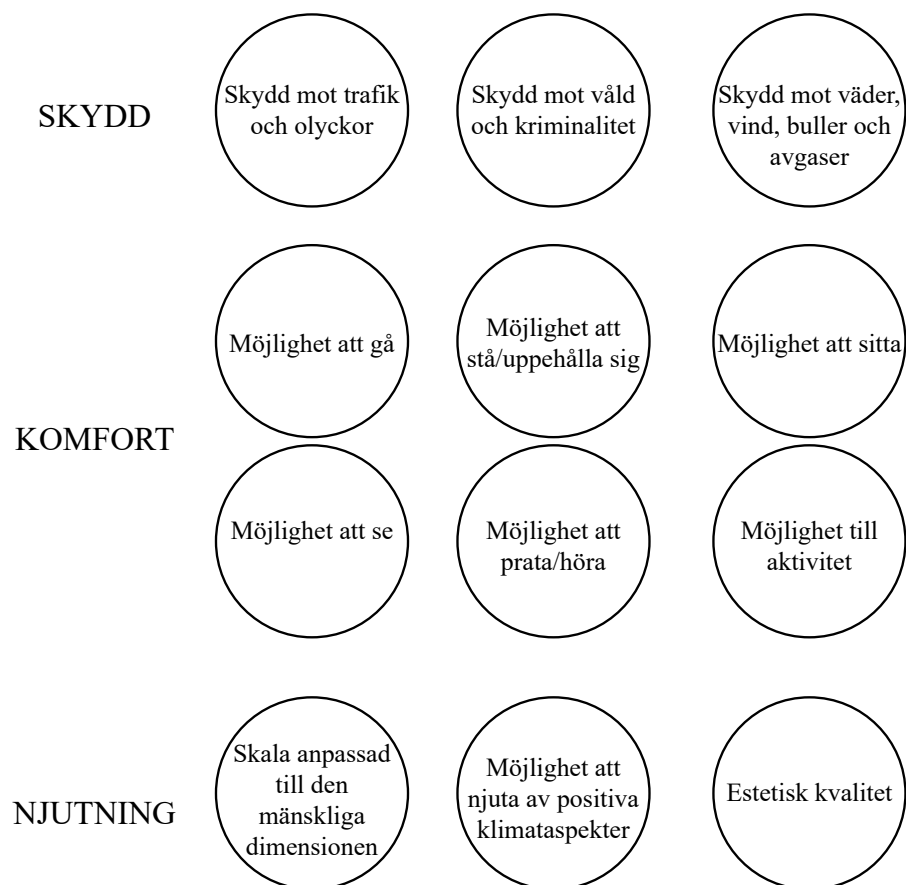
SKYDD

Skydd mot trafik och olyckor

Skydd mot våld och kriminalitet

Skydd mot väder, vind, buller och avgaser

KOMFORT

Möjlighet att gå

Möjlighet att stå/uppehålla sig

Möjlighet att sitta

Möjlighet att se

Möjlighet att prata/höra

Möjlighet till aktivitet

NJUTNING

Skala anpassad till den mänskliga dimensionen

Möjlighet att njuta av positiva klimataspekter

Estetisk kvalitet